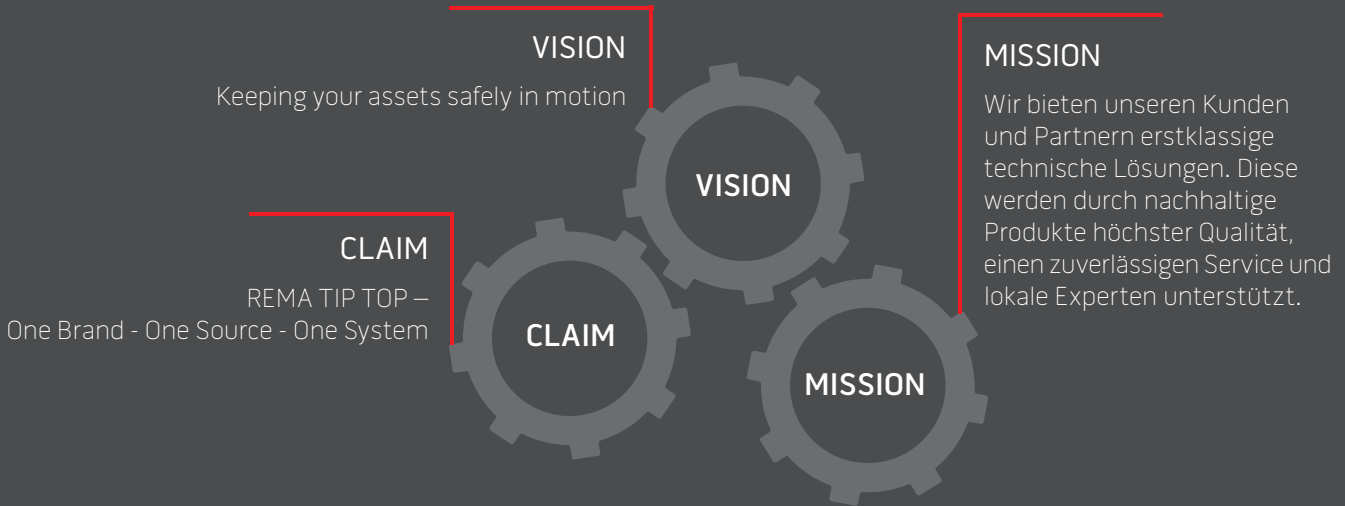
VISION

Keeping your assets safely in motion

MISSION

Wir bieten unseren Kunden und Partnern erstklassige technische Lösungen. Diese werden durch nachhaltige Produkte höchster Qualität, einen zuverlässigen Service und lokale Experten unterstützt.

VISION

CLAIM

REMA TIP TOP – One Brand - One Source - One System

CLAIM

MISSION